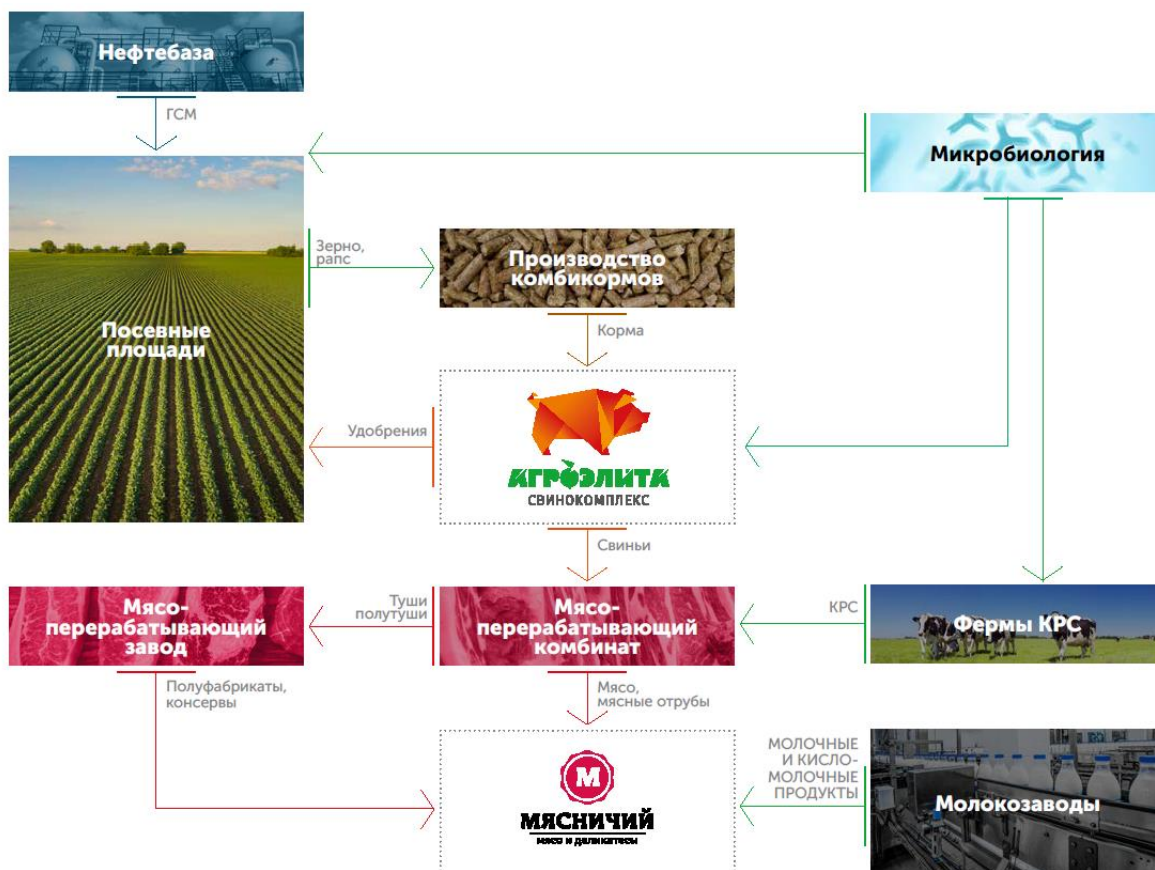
Нефтебаза

ГСМ

Микробиология

Зерно, рапс

Производство комбикормов

Посевные площади

Корма

Удобрения

АГРОЭЛИТА
СВИНОКОМПЛЕКС

Свиньи

Мясо-перерабатывающий завод

Туши полутуши

Мясо-перерабатывающий комбинат

КРС

Фермы КРС

Полуфабрикаты, консервы

Мясо, мясные отрубы

МОЛОЧНЫЕ И КИСЛО-МОЛОЧНЫЕ ПРОДУКТЫ

М
МЯСНИЧИЙ
мясо и деликатесы

Молокозаводы